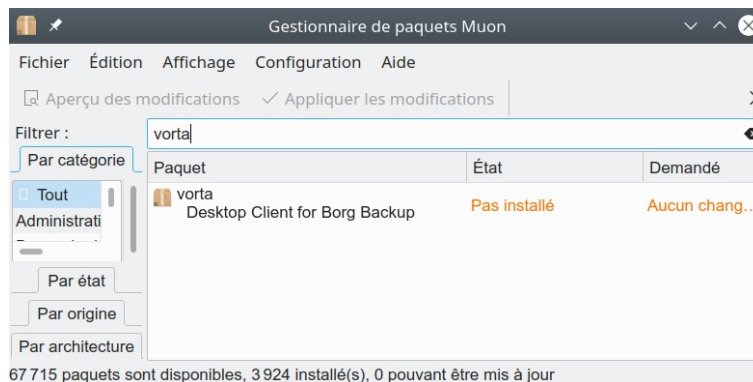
Gestionnaire de paquets Muon

Fichier Édition Affichage Configuration Aide

Aperçu des modifications ✓ Appliquer les modifications

Filtrer : vorta

Par catégorie

Tout
Administrati
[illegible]

Par état
Par origine
Par architecture

| Paquet | État | Demandé |
|---|---|---|
| vorta Desktop Client for Borg Backup | Pas installé | Aucun chang… |

67 715 paquets sont disponibles, 3 924 installé(s), 0 pouvant être mis à jour